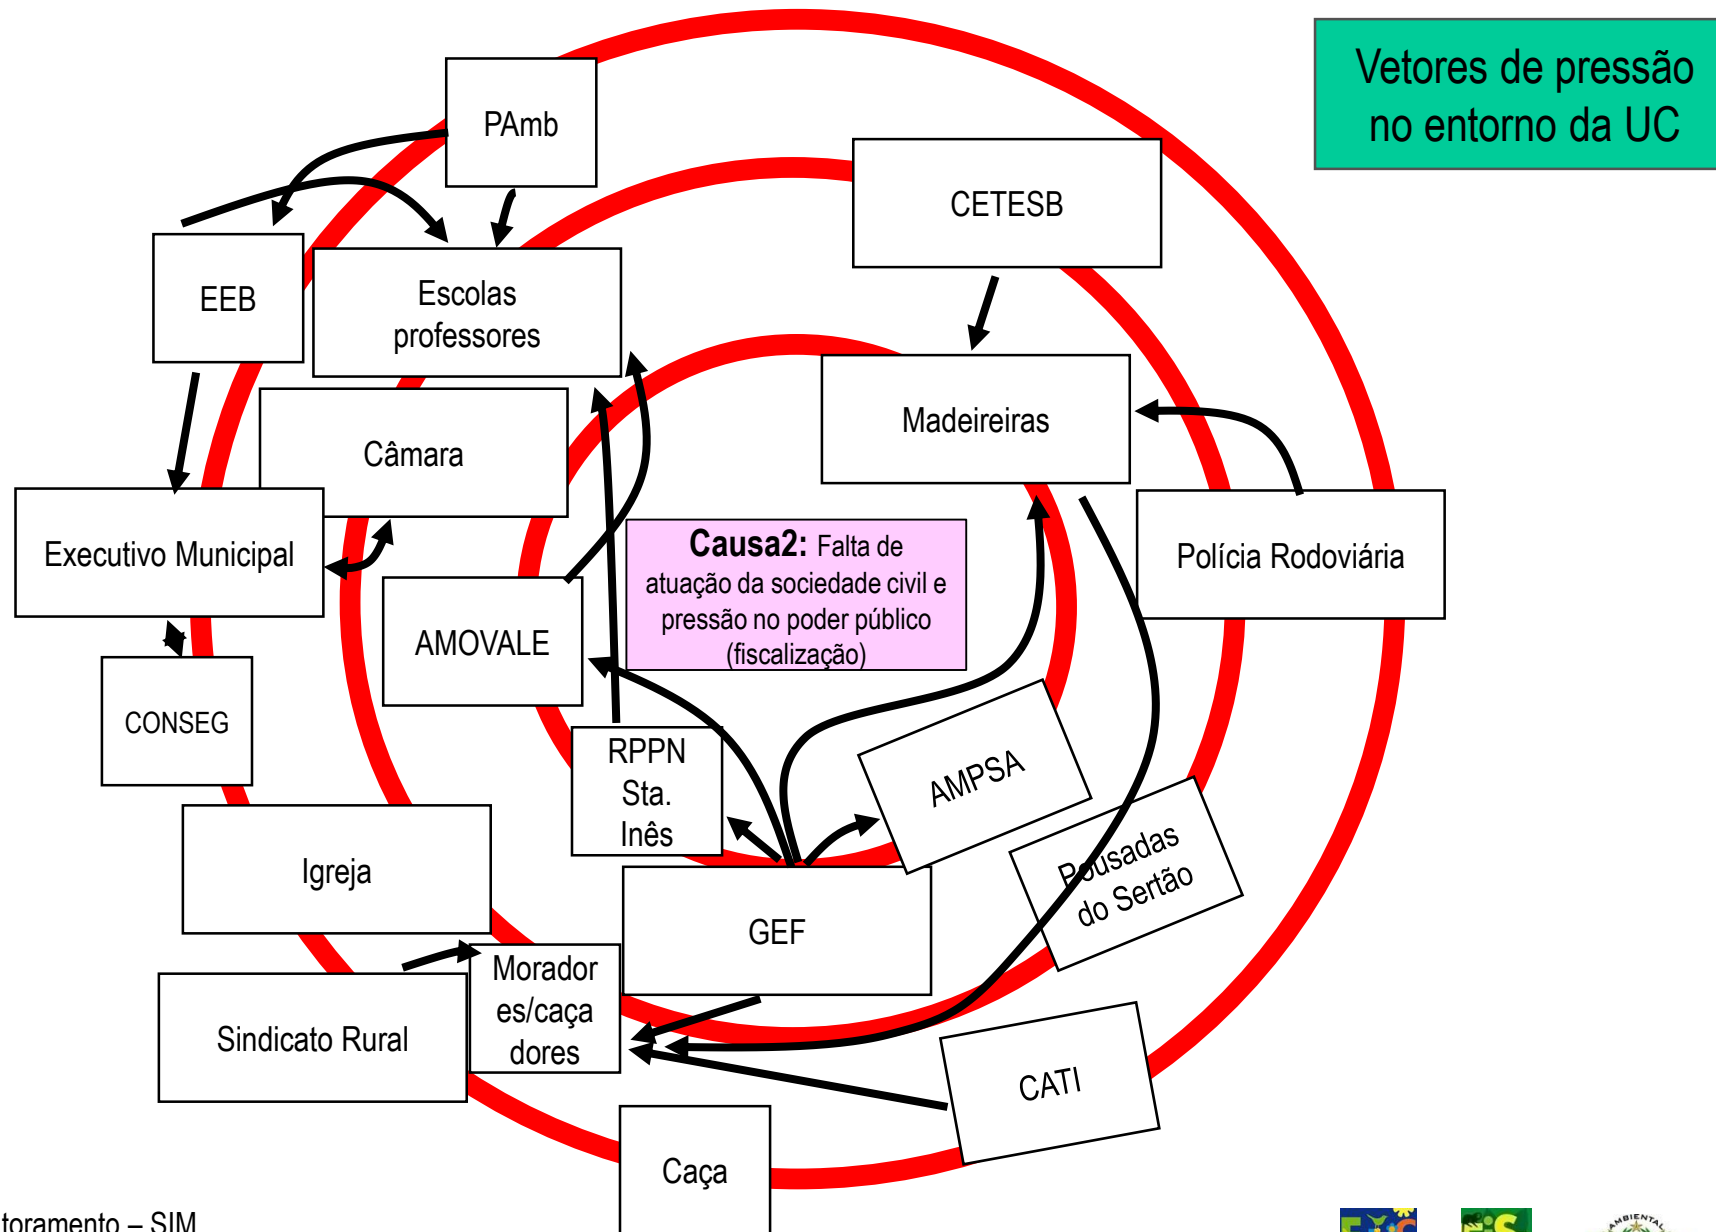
Vetores de pressão no entorno da UC

PAmb

CETESB

EEB

Escolas professores

Madeireiras

Câmara

Executivo Municipal

Polícia Rodoviária

**Causa2:** Falta de atuação da sociedade civil e pressão no poder público (fiscalização)

AMOVALE

CONSEG

RPPN Sta. Inês

AMPSA

Igreja

Pousadas do Sertão

GEF

Morador es/caça dores

Sindicato Rural

CATI

Caça

toramento – SIM